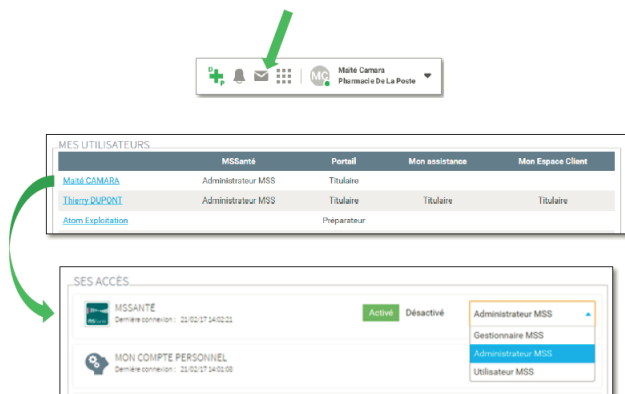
MC Maité Camara
Pharmacie De La Poste

MES UTILISATEURS

| | MSSanté | Portail | Mon assistance | Mon Espace Client |
|---|---|---|---|---|
| Maité CAMARA | Administrateur MSS | Titulaire | | |
| Thierry DUPONT | Administrateur MSS | Titulaire | Titulaire | Titulaire |
| Atom Exploitation | | Préparateur | | |

SES ACCÈS

MSSANTÉ
Dernière connexion : 21/02/17 14:02:21
Activé Désactivé
Administrateur MSS
Gestionnaire MSS
Administrateur MSS
Utilisateur MSS

MON COMPTE PERSONNEL
Dernière connexion : 21/02/17 14:01:08